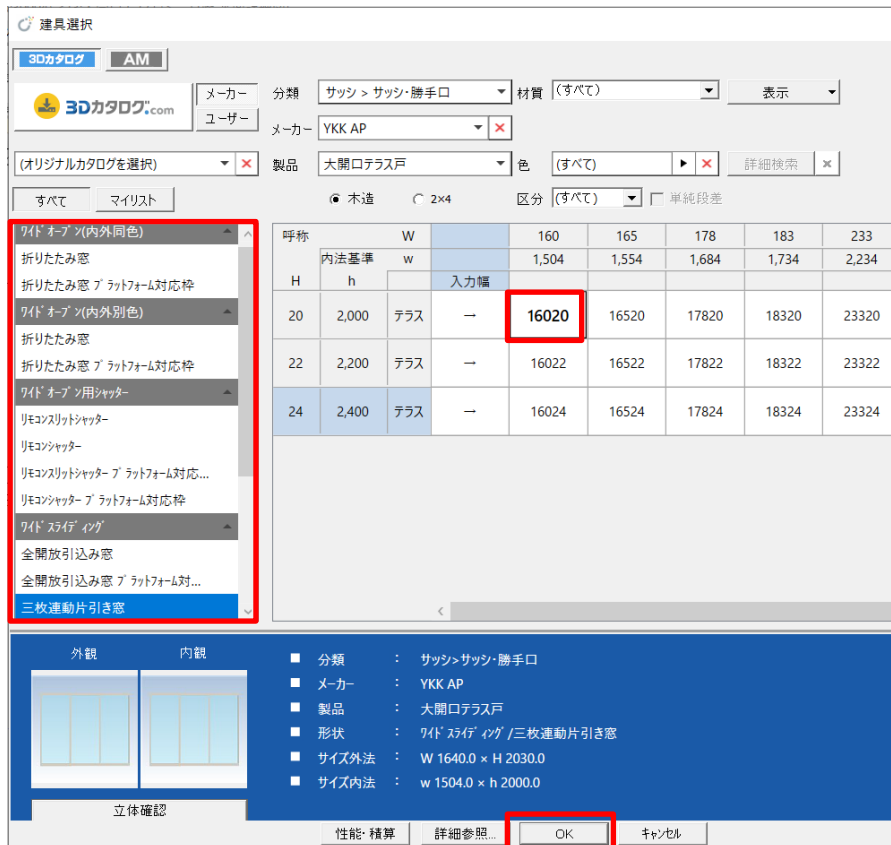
建具選択

3Dカタログ AM

3Dカタログ.com メーカー ユーザー

分類 サッシ > サッシ・勝手口 材質 (すべて) 表示

メーカー YKK AP

(オリジナルカタログを選択) 製品 大開口テラス戸 色 (すべて) 詳細検索

すべて マイリスト

木造 2×4 区分 (すべて) 単純段差

ﾜｲﾄﾞｵｰﾌﾟﾝ(内外同色)
折りたたみ窓
折りたたみ窓 ﾌﾟﾗｯﾄﾌｫｰﾑ対応枠
ﾜｲﾄﾞｵｰﾌﾟﾝ(内外別色)
折りたたみ窓
折りたたみ窓 ﾌﾟﾗｯﾄﾌｫｰﾑ対応枠
ﾜｲﾄﾞｵｰﾌﾟﾝ用ｼｬｯﾀｰ
ﾘﾓｺﾝｽﾘｯﾄｼｬｯﾀｰ
ﾘﾓｺﾝｼｬｯﾀｰ
ﾘﾓｺﾝｽﾘｯﾄｼｬｯﾀｰ ﾌﾟﾗｯﾄﾌｫｰﾑ対応...
ﾘﾓｺﾝｼｬｯﾀｰ ﾌﾟﾗｯﾄﾌｫｰﾑ対応枠
ﾜｲﾄﾞｽﾗｲﾃﾞｨﾝｸﾞ
全開放引込み窓
全開放引込み窓 ﾌﾟﾗｯﾄﾌｫｰﾑ対...
三枚連動片引き窓

| 呼称 | | | W | | 160 | 165 | 178 | 183 | 233 |
|---|---|---|---|---|---|---|---|---|---|
| | 内法基準 | | w | | 1,504 | 1,554 | 1,684 | 1,734 | 2,234 |
| H | h | | | 入力幅 | | | | | |
| 20 | 2,000 | テラス | | → | 16020 | 16520 | 17820 | 18320 | 23320 |
| 22 | 2,200 | テラス | | → | 16022 | 16522 | 17822 | 18322 | 23322 |
| 24 | 2,400 | テラス | | → | 16024 | 16524 | 17824 | 18324 | 23324 |

外観 内観

立体確認

分類 : サッシ>サッシ・勝手口
メーカー : YKK AP
製品 : 大開口テラス戸
形状 : ﾜｲﾄﾞｽﾗｲﾃﾞｨﾝｸﾞ/三枚連動片引き窓
サイズ外法 : W 1640.0 × H 2030.0
サイズ内法 : w 1504.0 × h 2000.0

性能・積算 詳細参照... OK ｷｬﾝｾﾙ